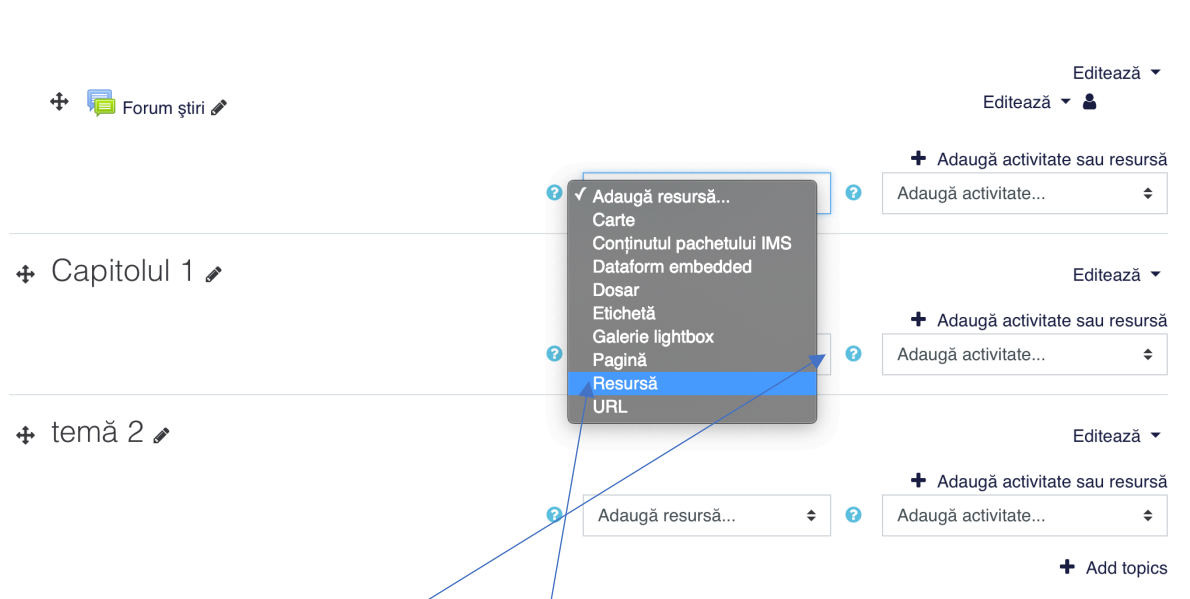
Editează

Forum ştiri

Editează

+ Adaugă activitate sau resursă

✓ Adaugă resursă...
Carte
Conținutul pachetului IMS
Dataform embedded
Dosar
Etichetă
Galerie lightbox
Pagină
Resursă
URL

Adaugă activitate...

Capitolul 1

Editează

+ Adaugă activitate sau resursă

Adaugă activitate...

temă 2

Editează

+ Adaugă activitate sau resursă

Adaugă resursă...

Adaugă activitate...

+ Add topics